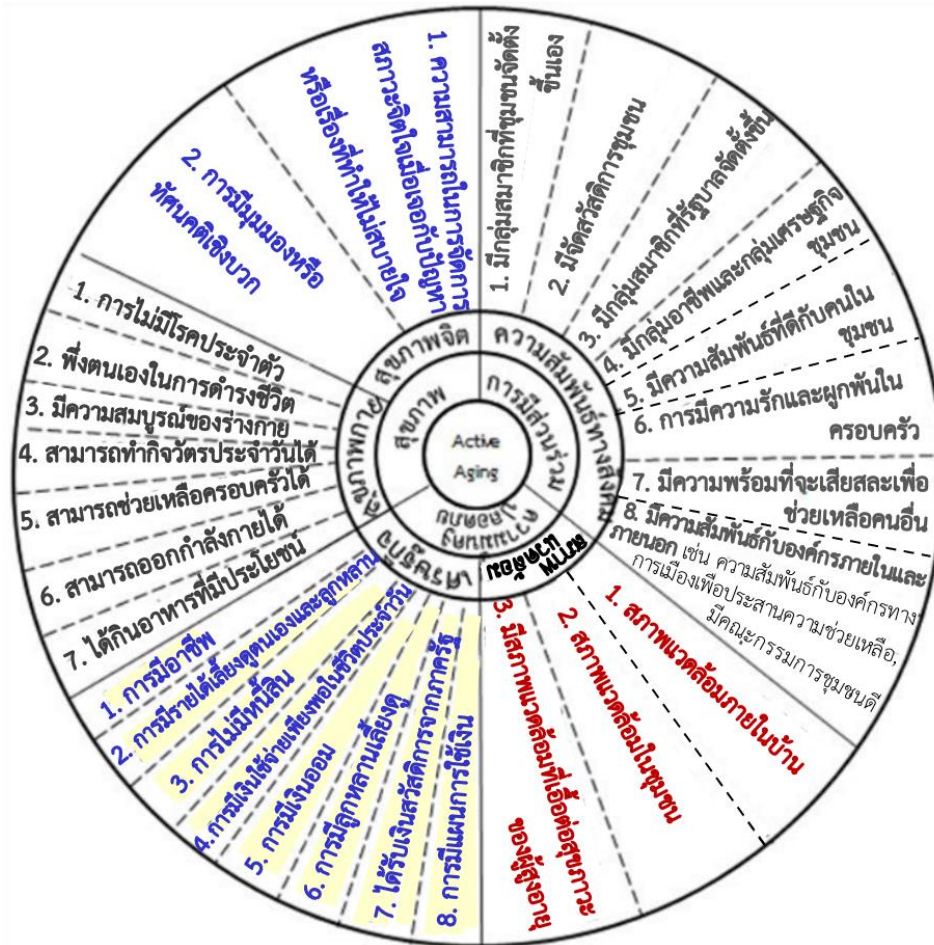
Active Aging

สุขภาพ

การมีส่วนร่วม

ความมั่นคง

สุขภาพจิต

1. ความสามารถในการจัดการสภาวะจิตใจเมื่อเจอกับปัญหาหรือเรื่องที่ทำให้ไม่สบายใจ

2. การมีมุมมองหรือทัศนคติเชิงบวก

สุขภาพกาย

1. การไม่มีโรคประจำตัว

2. พึ่งตนเองในการดำรงชีวิต

3. มีความสมบูรณ์ของร่างกาย

4. สามารถทำกิจวัตรประจำวันได้

5. สามารถช่วยเหลือครอบครัวได้

6. สามารถออกกำลังกายได้

7. ได้กินอาหารที่มีประโยชน์

ความสัมพันธ์ทางสังคม

1. มีกลุ่มสมาชิกที่ชุมชนจัดตั้งขึ้นเอง

2. มีจัดสวัสดิการชุมชน

3. มีกลุ่มสมาชิกที่รัฐบาลจัดตั้งขึ้น

4. มีกลุ่มอาชีพและกลุ่มเศรษฐกิจชุมชน

5. มีความสัมพันธ์ที่ดีกับคนในชุมชน

6. การมีความรักและผูกพันในครอบครัว

7. มีความพร้อมที่จะเสียสละเพื่อช่วยเหลือคนอื่น

8. มีความสัมพันธ์กับองค์กรภายในและภายนอก เช่น ความสัมพันธ์กับองค์กรทางการเมืองเพื่อประสานความช่วยเหลือ, มีคณะกรรมการชุมชนดี

เศรษฐกิจ

1. การมีอาชีพ

2. การมีรายได้เลี้ยงดูตนเองและลูกหลาน

3. การไม่มีหนี้สิน

4. การมีเงินใช้จ่ายเพียงพอในชีวิตประจำวัน

5. การมีเงินออม

6. การมีลูกหลานเลี้ยงดู

7. ได้รับเงินสวัสดิการจากภาครัฐ

8. การมีแผนการใช้เงิน

สภาพแวดล้อม

1. สภาพแวดล้อมภายในบ้าน

2. สภาพแวดล้อมในชุมชน

3. มีสภาพแวดล้อมที่เอื้อต่อสุขภาวะของผู้สูงอายุ